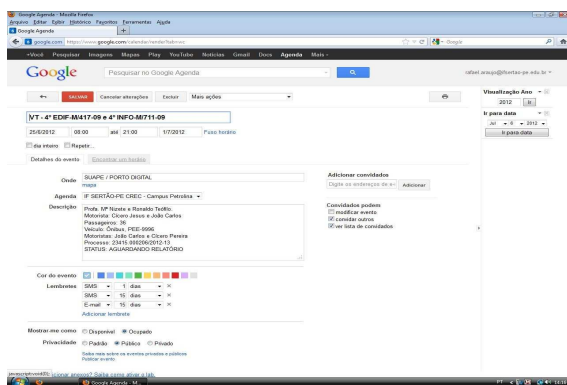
Google Agenda - Mozilla Firefox
Arquivo Editar Exibir Histórico Favoritos Ferramentas Ajuda
Google Agenda +
google.com https://www.google.com/calendar/render?tab=mc
+Você Pesquisar Imagens Mapas Play YouTube Notícias Gmail Docs Agenda Mais
Google Pesquisar no Google Agenda
rafael.araujo@ifsertao-pe.edu.br
SALVAR Cancelar alterações Excluir Mais ações
V/T - 4° EDIF-M/417-09 e 4° INFO-M/711-09
25/6/2012 08:00 até 21:00 1/7/2012 Fuso horário
dia inteiro Repetir...
Detalhes do evento Encontrar um horário
Onde SUAPE / PORTO DIGITAL
mapa
Agenda IF SERTÃO-PE CREC - Campus Petrolina
Descrição Profs. Mª Nizete e Ronaldo Teófilo.
Motorista: Cícero Jesus e João Carlos
Passageiros: 36
Veículo: Ônibus, PEE-9996
Motoristas: João Carlos e Cícero Pereira
Processo: 23415.000206/2012-13
STATUS: AGUARDANDO RELATÓRIO
Cor do evento
Lembretes SMS 1 dias ×
SMS 15 dias ×
E-mail 15 dias ×
Adicionar lembrete
Mostrar-me como Disponível Ocupado
Privacidade Padrão Público Privado
Saiba mais sobre os eventos privados e públicos
Publicar evento
Adicionar convidados
Digite os endereços de e-r Adicionar
Convidados podem
modificar evento
convidar outros
ver lista de convidados
Visualização Ano
2012 Ir
Ir para data
Jul 6 2012
Ir para data
javascript:void(0) icional anexos? Saiba como ativar o lab.
Google Agenda - M...
PT 16:19